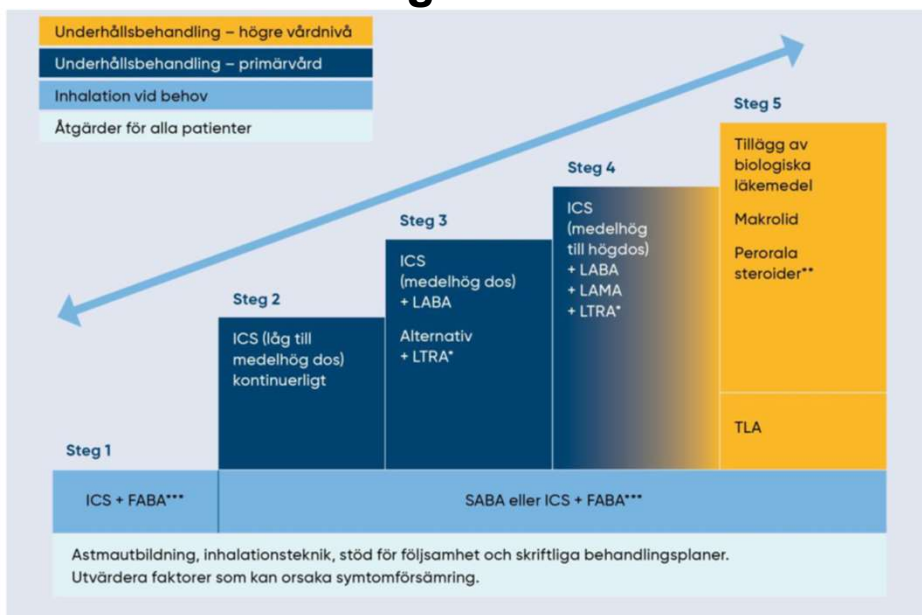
Underhållsbehandling – högre vårdnivå
Underhållsbehandling – primärvård
Inhalation vid behov
Åtgärder för alla patienter

Steg 5
Tillägg av biologiska läkemedel
Makrolid
Perorala steroider**
TLA

Steg 4
ICS (medelhög till högdos)
+ LABA
+ LAMA
+ LTRA*

Steg 3
ICS (medelhög dos)
+ LABA
Alternativ
+ LTRA*

Steg 2
ICS (låg till medelhög dos) kontinuerligt

Steg 1
ICS + FABA***

SABA eller ICS + FABA***

Astmautbildning, inhalationsteknik, stöd för följsamhet och skriftliga behandlingsplaner.
Utvärdera faktorer som kan orsaka symtomförsämring.